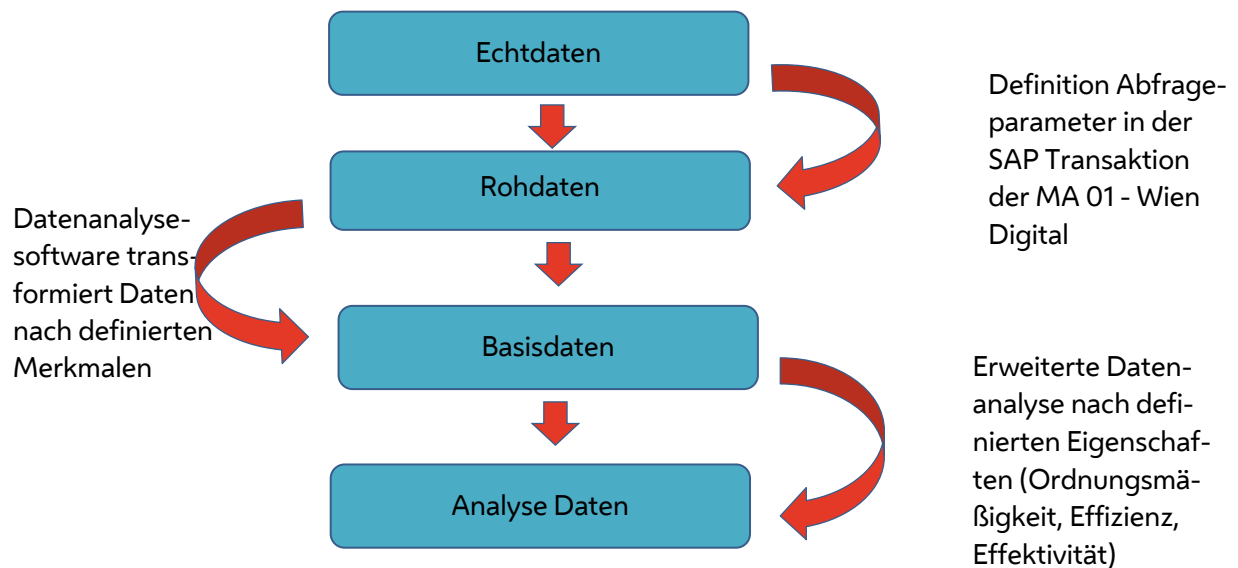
Echtdaten

Definition Abfrageparameter in der SAP Transaktion der MA 01 - Wien Digital

Rohdaten

Datenanalysesoftware transformiert Daten nach definierten Merkmalen

Basisdaten

Erweiterte Datenanalyse nach definierten Eigenschaften (Ordnungsmäßigkeit, Effizienz, Effektivität)

Analyse Daten